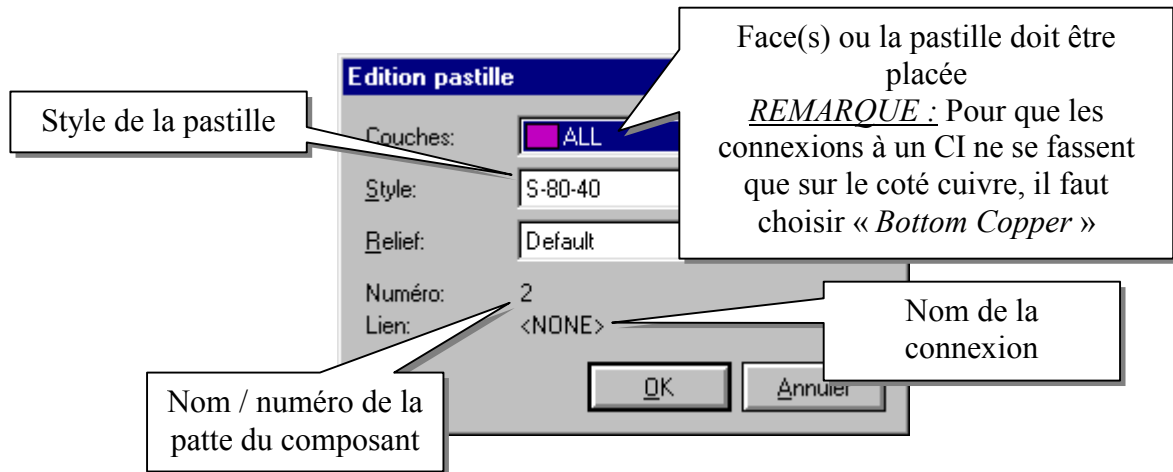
Edition pastille

Couches: ALL

Style: S-80-40

Relief: Default

Numéro: 2

Lien: <NONE>

OK

Annuler

Style de la pastille

Face(s) ou la pastille doit être placée
*REMARQUE :* Pour que les connexions à un CI ne se fassent que sur le coté cuivre, il faut choisir « *Bottom Copper* »

Nom de la connexion

Nom / numéro de la patte du composant